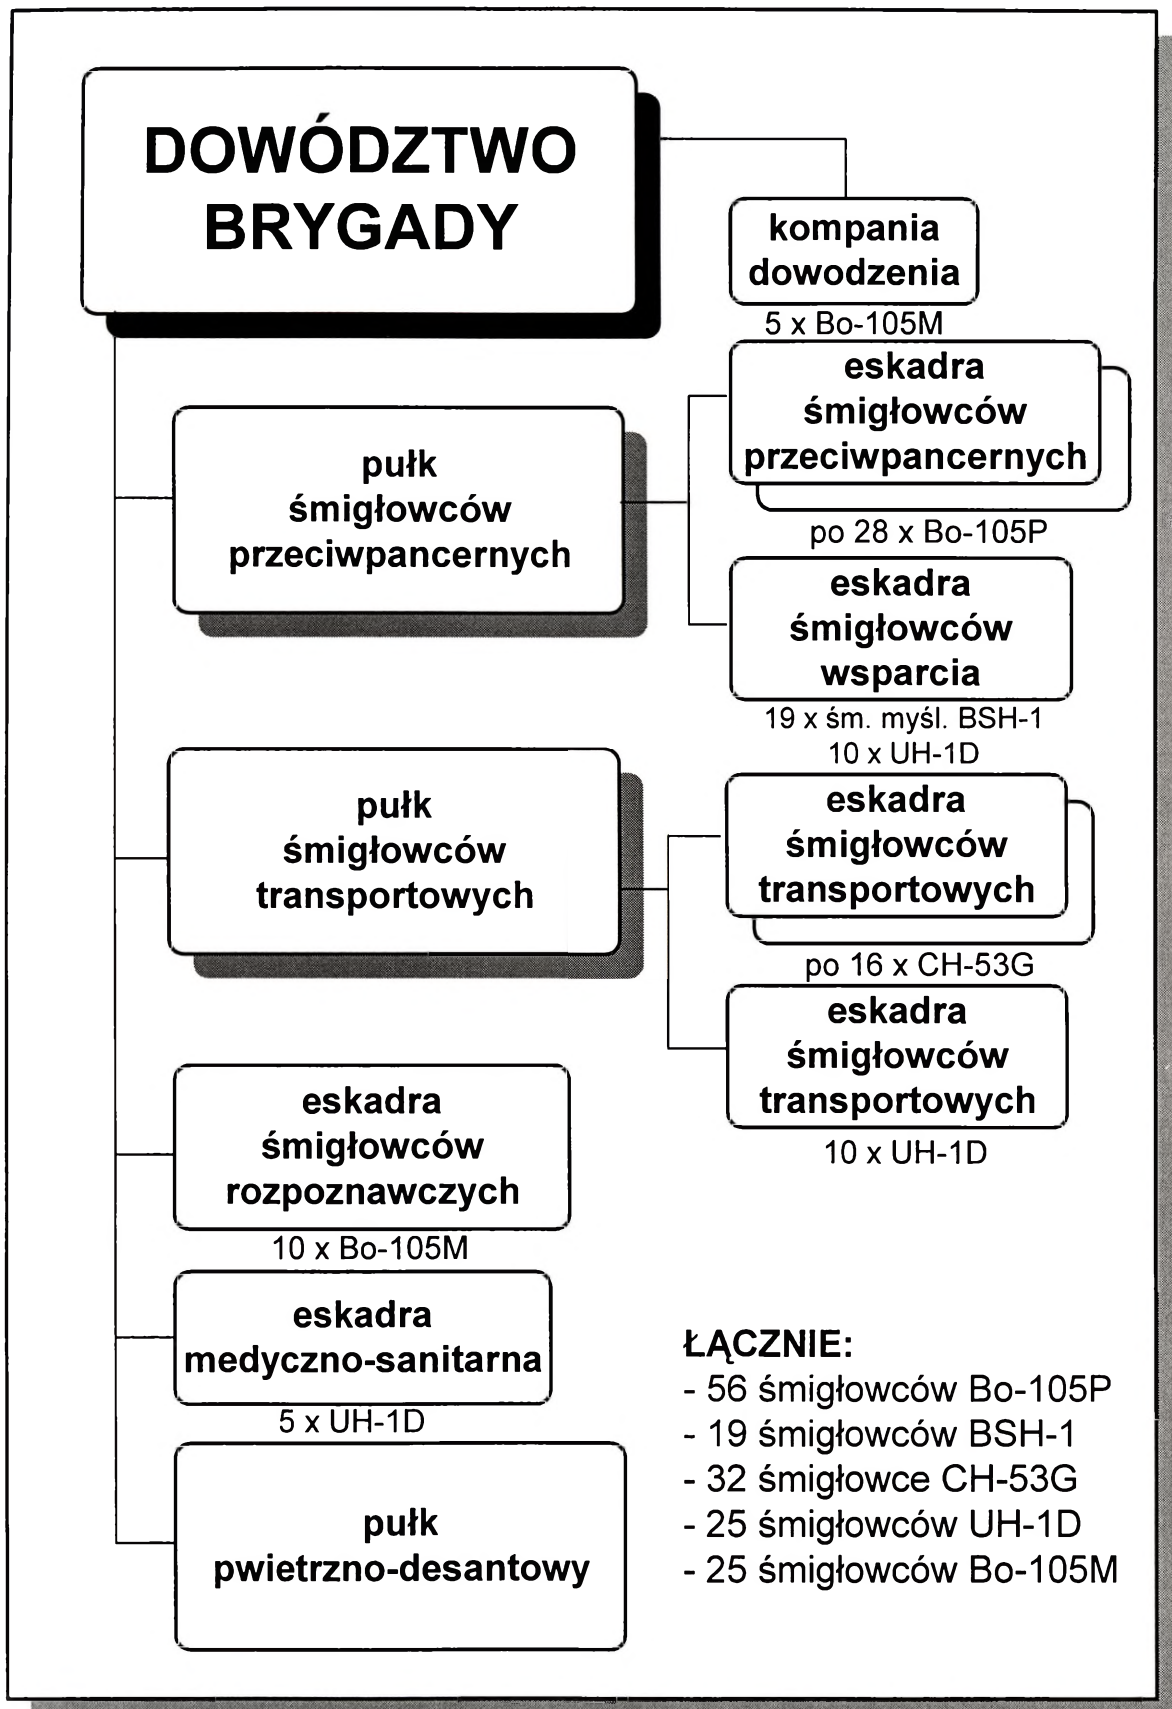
DOWÓDZTWO BRYGADY

kompania dowodzenia

5 x Bo-105M

eskadra śmigłowców przeciwpancernych

po 28 x Bo-105P

pułk śmigłowców przeciwpancernych

eskadra śmigłowców wsparcia

19 x śm. myśl. BSH-1
10 x UH-1D

pułk śmigłowców transportowych

eskadra śmigłowców transportowych

po 16 x CH-53G

eskadra śmigłowców transportowych

10 x UH-1D

eskadra śmigłowców rozpoznawczych

10 x Bo-105M

eskadra medyczno-sanitarna

5 x UH-1D

pułk pwietrzno-desantowy

ŁĄCZNIE:
- 56 śmigłowców Bo-105P
- 19 śmigłowców BSH-1
- 32 śmigłowce CH-53G
- 25 śmigłowców UH-1D
- 25 śmigłowców Bo-105M